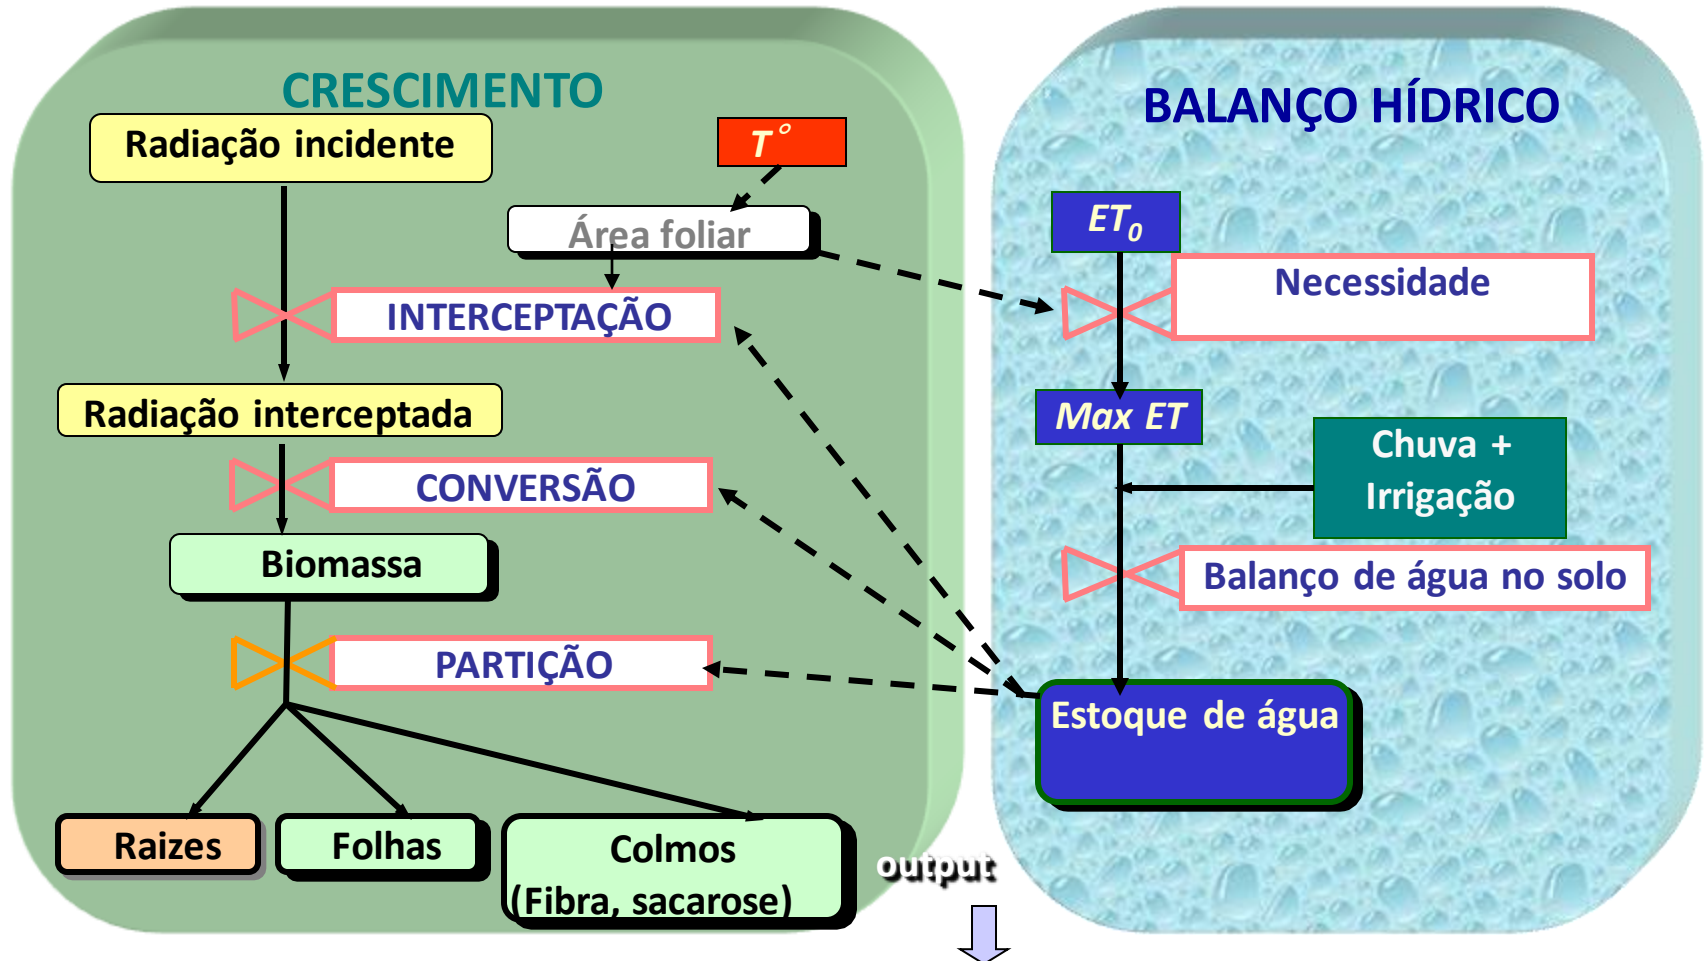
CRESCIMENTO

Radiação incidente

$T^{o}$

Área foliar

INTERCEPTAÇÃO

Radiação interceptada

CONVERSÃO

Biomassa

PARTIÇÃO

Raizes

Folhas

Colmos (Fibra, sacarose)

output

BALANÇO HÍDRICO

$ET_0$

Necessidade

Max ET

Chuva + Irrigação

Balanço de água no solo

Estoque de água